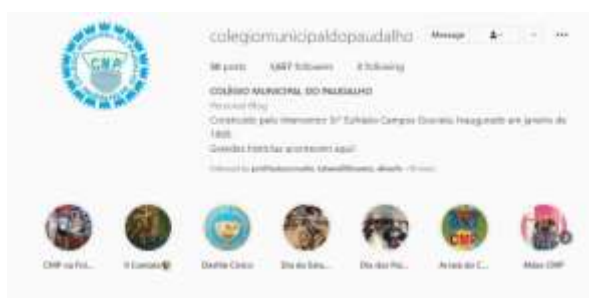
colegiomunicipaldopaudalho Message

98 posts 1,667 followers 8 following

COLÉGIO MUNICIPAL DO PAUDALHO
Personal Blog
Construído pelo interventor Srº Eufrásio Campos Gouveia. Inaugurado em janeiro de 1969.
Grandes histórias acontecem aqui!
Followed by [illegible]

CMP na Fol... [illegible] Desfile Cívico Dia do Estu... Dia dos Pa... Arraiá do C... Mães CMP